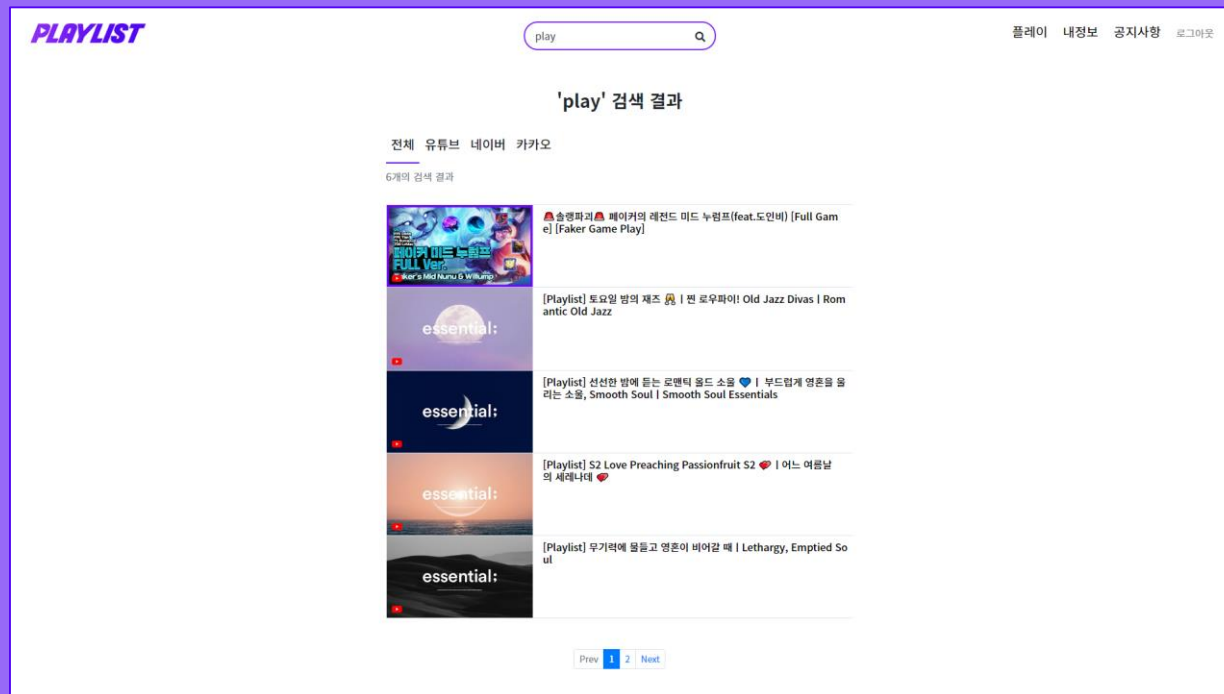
PLAYLIST

play

플레이 내정보 공지사항 로그아웃

'play' 검색 결과

전체 유튜브 네이버 카카오

6개의 검색 결과

페이커 미드 누누 FULL Ver. Faker's Mid Nunu & Willump

🚨솔랭파괴🚨 페이커의 레전드 미드 누럼프(feat.도인비) [Full Game] [Faker Game Play]

essential;

[Playlist] 토요일 밤의 재즈 🕺 | 찐 로우파이! Old Jazz Divas | Romantic Old Jazz

essential;

[Playlist] 선선한 밤에 듣는 로맨틱 올드 소울 💙 | 부드럽게 영혼을 울리는 소울, Smooth Soul | Smooth Soul Essentials

essential;

[Playlist] S2 Love Preaching Passionfruit S2 💗 | 어느 여름날의 세레나데 💗

essential;

[Playlist] 무기력에 물들고 영혼이 비어갈 때 | Lethargy, Emptied Soul

Prev 1 2 Next